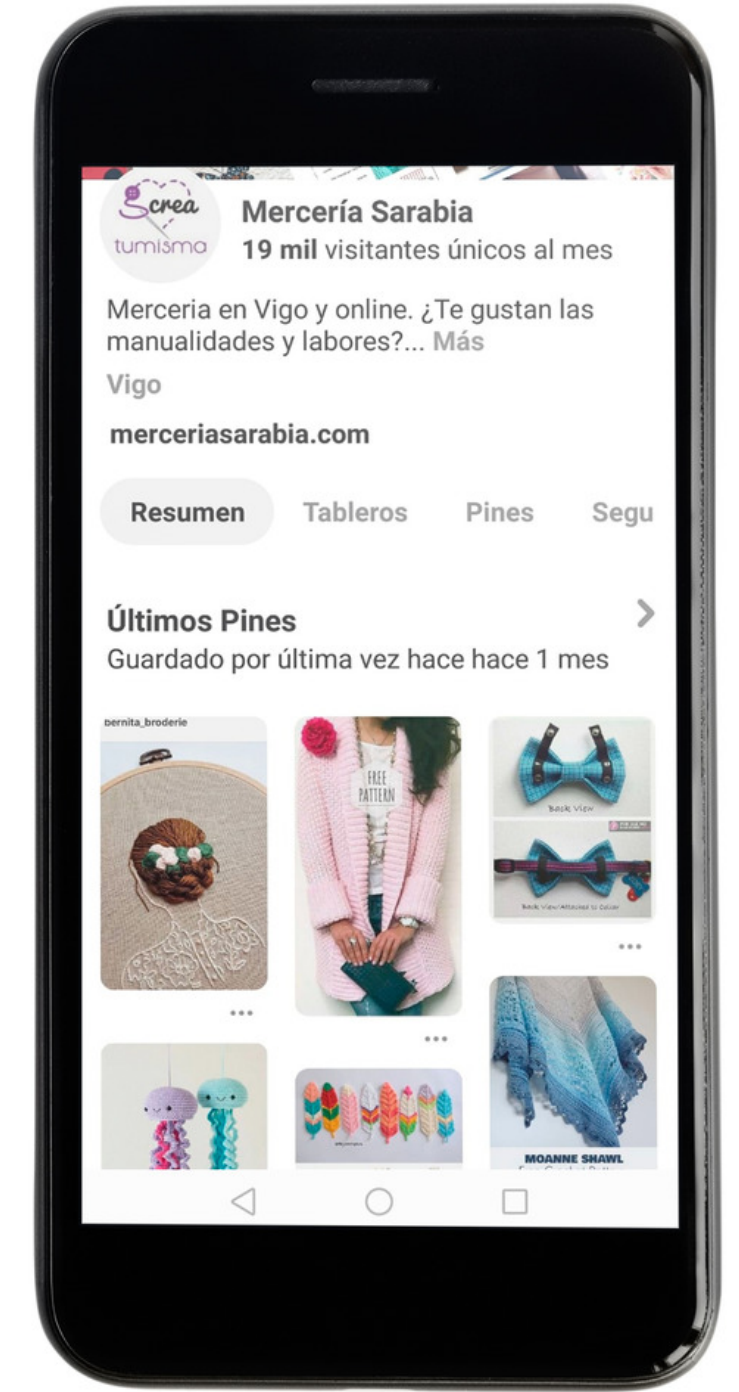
Screa tumisma

Mercería Sarabia
19 mil visitantes únicos al mes

Merceria en Vigo y online. ¿Te gustan las manualidades y labores?... Más

Vigo

merceriasarabia.com

Resumen Tableros Pines Segu

Últimos Pines
Guardado por última vez hace hace 1 mes

bernita_broderie

FREE PATTERN

Back View

Back View/Attached to Collar

MOANNE SHAWL